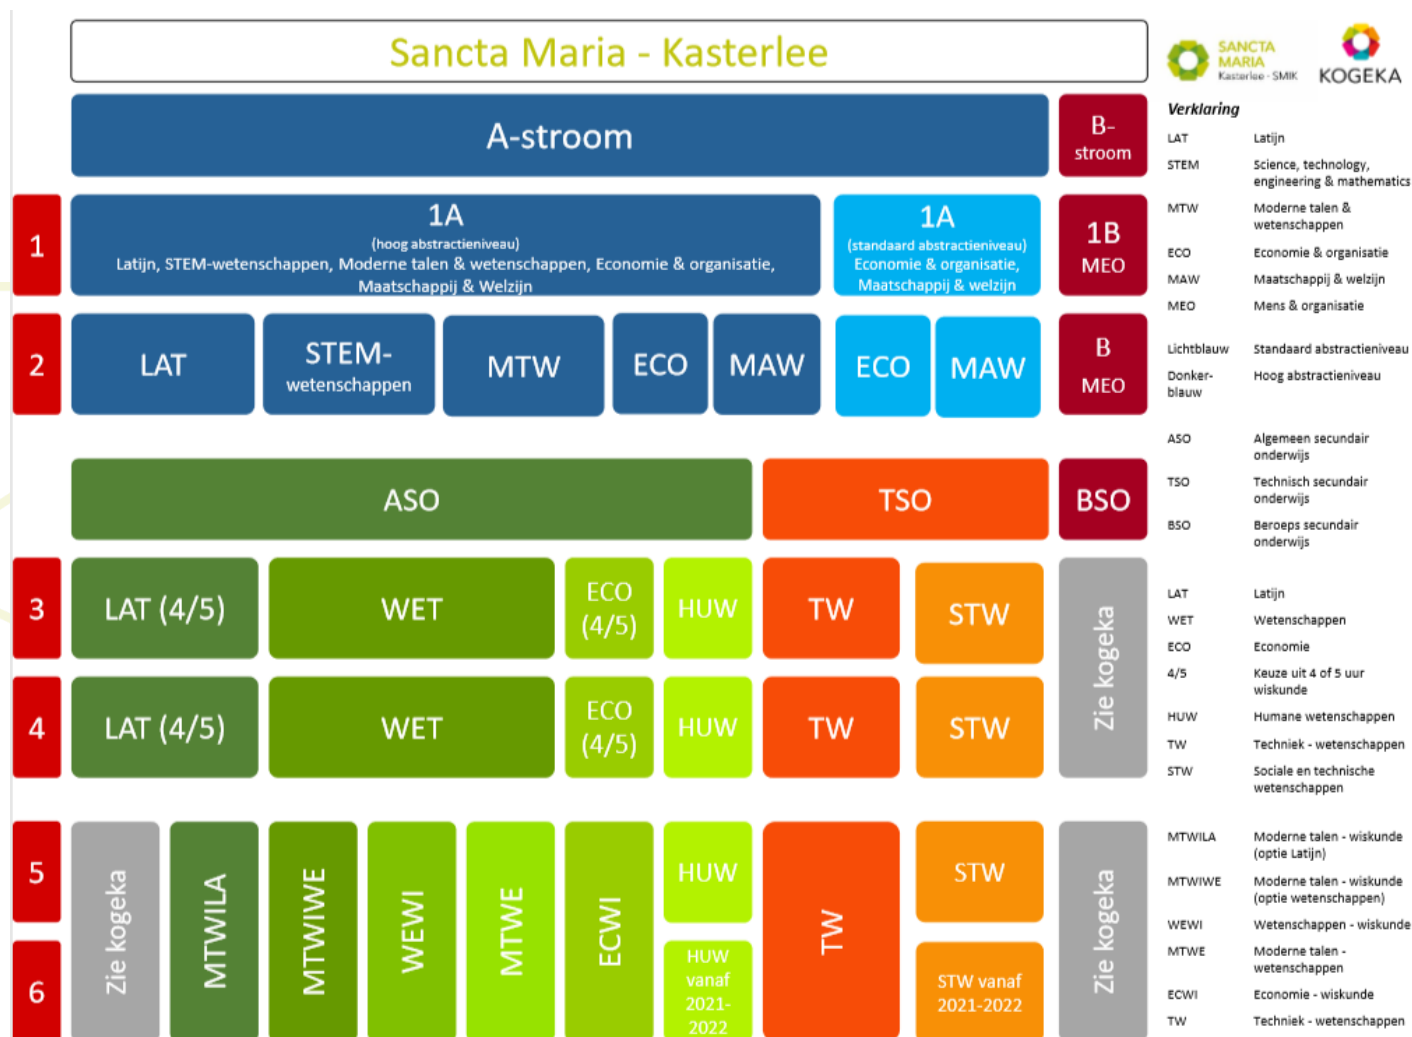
Sancta Maria - Kasterlee

SANCTA MARIA Kasterlee - SMIK

KOGEKA

A-stroom

B-stroom

1

1A
(hoog abstractieniveau)
Latijn, STEM-wetenschappen, Moderne talen & wetenschappen, Economie & organisatie, Maatschappij & Welzijn

1A
(standaard abstractieniveau)
Economie & organisatie, Maatschappij & welzijn

1B
MEO

2

LAT

STEM-
wetenschappen

MTW

ECO

MAW

ECO

MAW

B
MEO

ASO

TSO

BSO

3

LAT (4/5)

WET

ECO (4/5)

HUW

TW

STW

4

LAT (4/5)

WET

ECO (4/5)

HUW

TW

STW

Zie kogeka

5

6

Zie kogeka

MTWILA

MTWIWE

WEWI

MTWE

ECWI

HUW

HUW vanaf 2021-2022

TW

STW

STW vanaf 2021-2022

Zie kogeka

Verklaring

| | |
|---|---|
| LAT | Latijn |
| STEM | Science, technology, engineering & mathematics |
| MTW | Moderne talen & wetenschappen |
| ECO | Economie & organisatie |
| MAW | Maatschappij & welzijn |
| MEO | Mens & organisatie |
| Lichtblauw | Standaard abstractieniveau |
| Donker-blauw | Hoog abstractieniveau |
| ASO | Algemeen secundair onderwijs |
| TSO | Technisch secundair onderwijs |
| BSO | Beroeps secundair onderwijs |
| LAT | Latijn |
| WET | Wetenschappen |
| ECO | Economie |
| 4/5 | Keuze uit 4 of 5 uur wiskunde |
| HUW | Humane wetenschappen |
| TW | Techniek - wetenschappen |
| STW | Sociale en technische wetenschappen |
| MTWILA | Moderne talen - wiskunde (optie Latijn) |
| MTWIWE | Moderne talen - wiskunde (optie wetenschappen) |
| WEWI | Wetenschappen - wiskunde |
| MTWE | Moderne talen - wetenschappen |
| ECWI | Economie - wiskunde |
| TW | Techniek - wetenschappen |